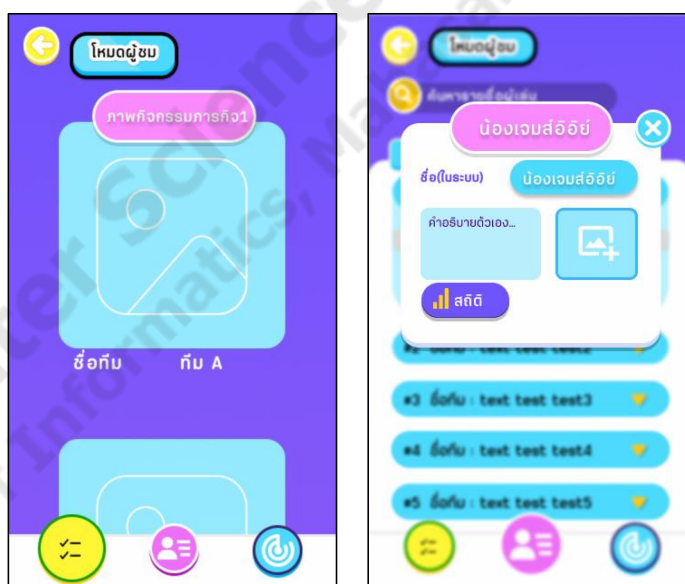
โหมดผู้ชม

ภาพกิจกรรมภารกิจ1

ชื่อทีม ทีม A

โหมดผู้ชม

ค้นหารายชื่อผู้เล่น

น้องเจมส์อิอิย์

ชื่อ(ในระบบ) น้องเจมส์อิอิย์

คำอธิบายตัวเอง...

สถิติ

#3 ชื่อทีม : text test test3

#4 ชื่อทีม : text test test4

#5 ชื่อทีม : text test test5